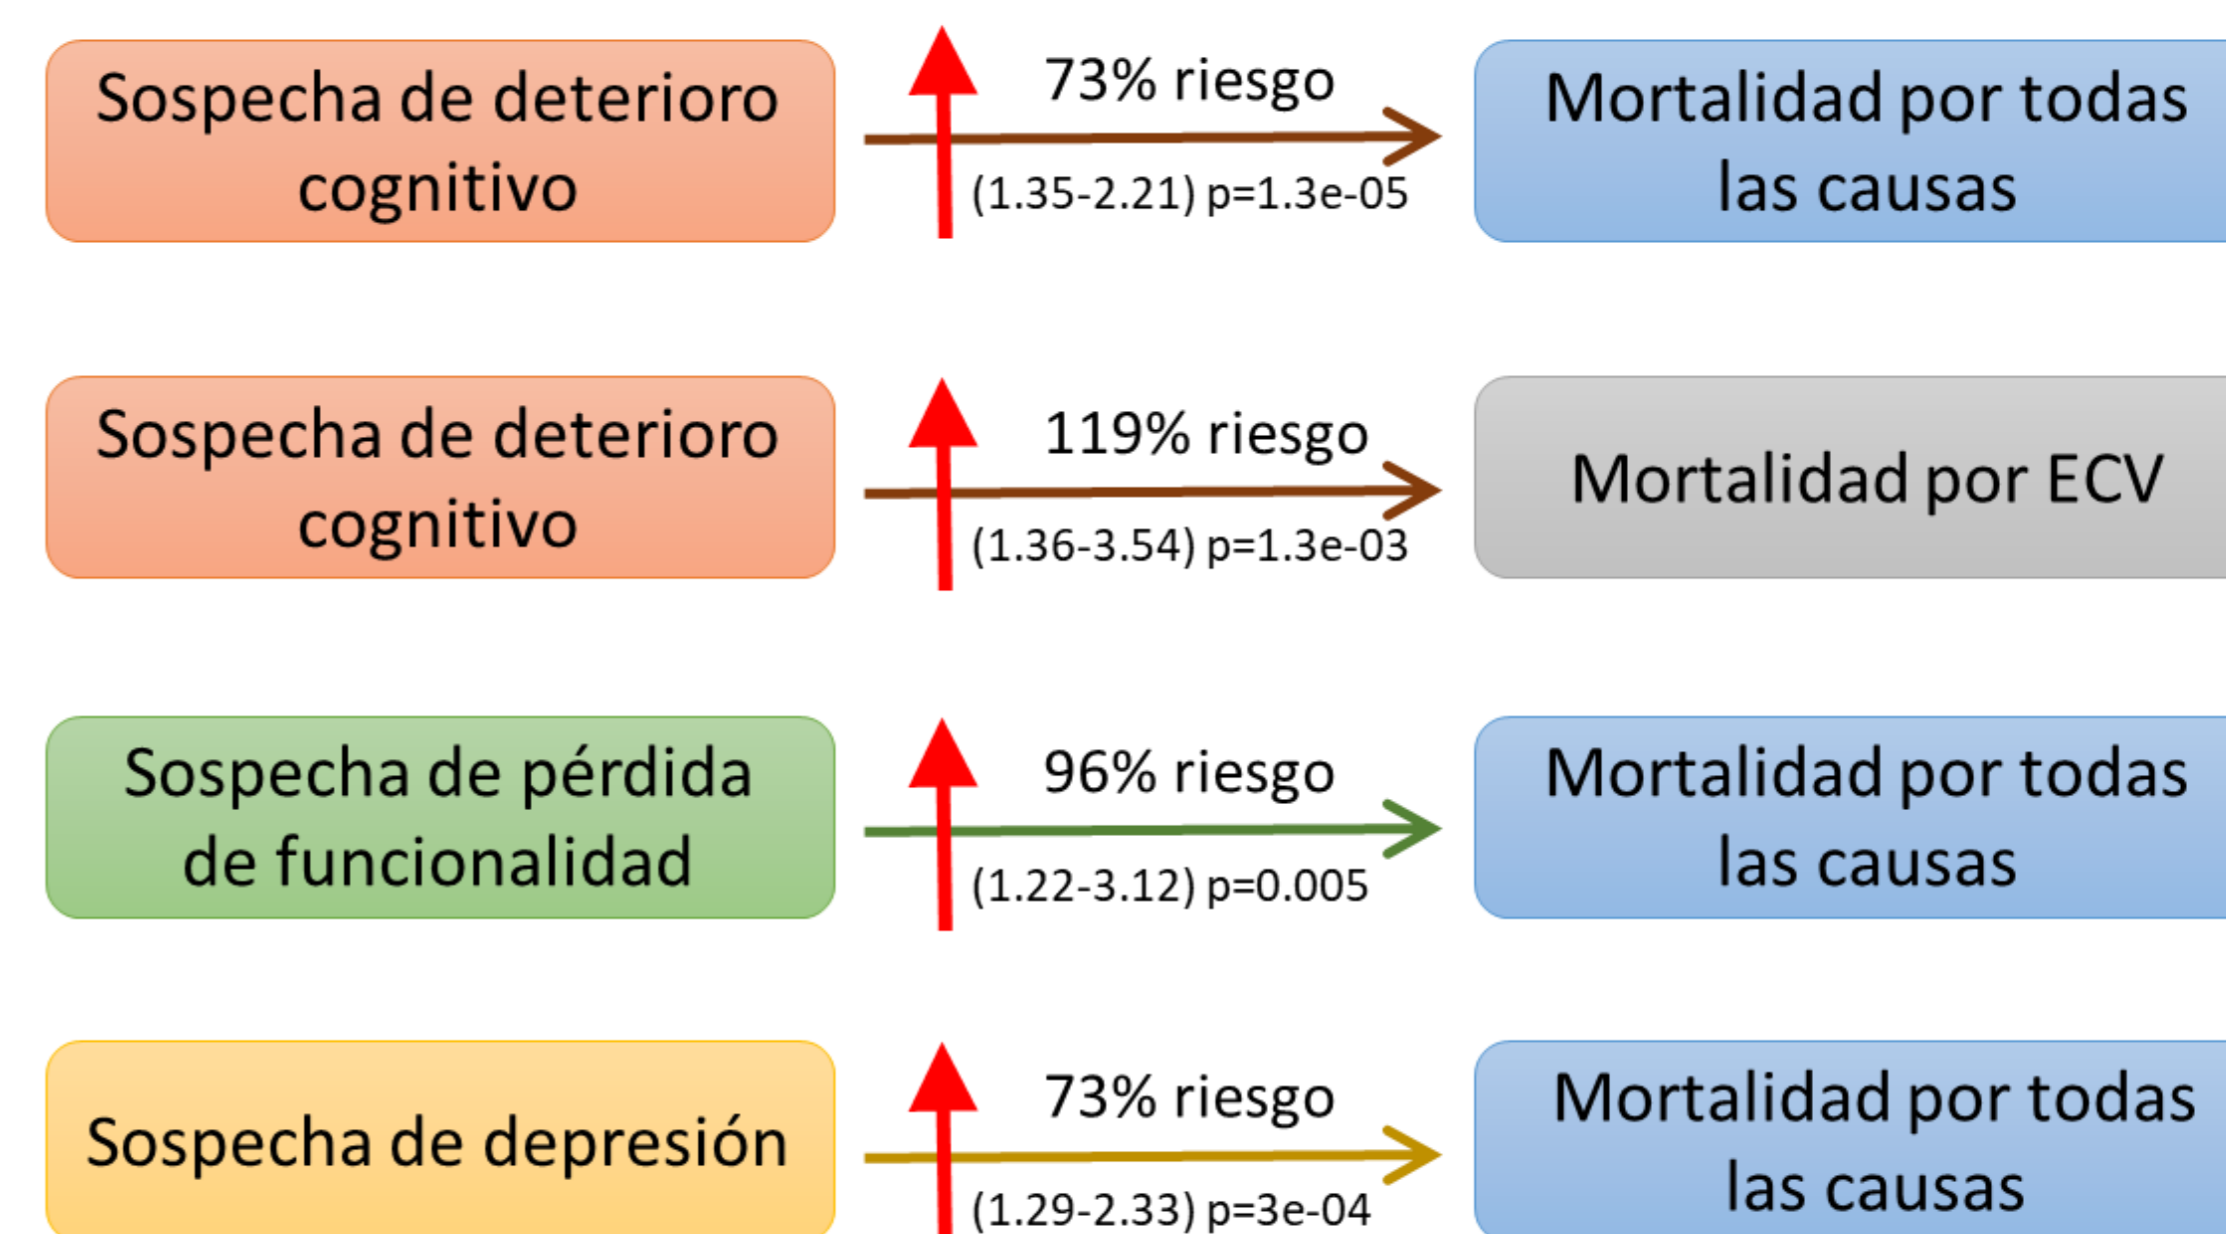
Sospecha de deterioro cognitivo

73% riesgo

(1.35-2.21) p=1.3e-05

Mortalidad por todas las causas

Sospecha de deterioro cognitivo

119% riesgo

(1.36-3.54) p=1.3e-03

Mortalidad por ECV

Sospecha de pérdida de funcionalidad

96% riesgo

(1.22-3.12) p=0.005

Mortalidad por todas las causas

Sospecha de depresión

73% riesgo

(1.29-2.33) p=3e-04

Mortalidad por todas las causas